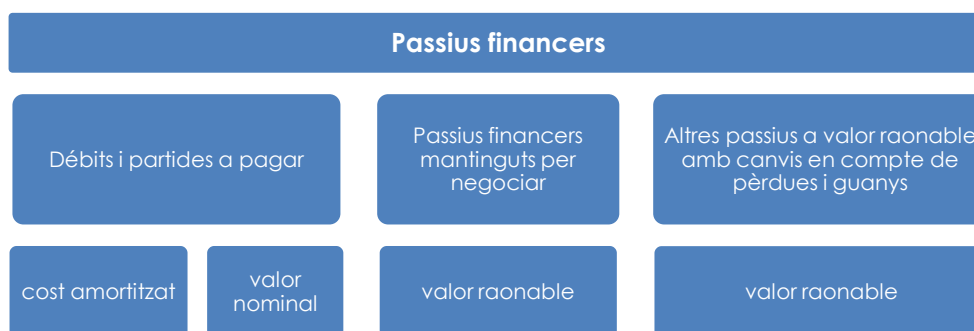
Passius financers

Débits i partides a pagar

Passius financers mantinguts per negociar

Altres passius a valor raonable amb canvis en compte de pèrdues i guanys

cost amortitzat

valor nominal

valor raonable

valor raonable